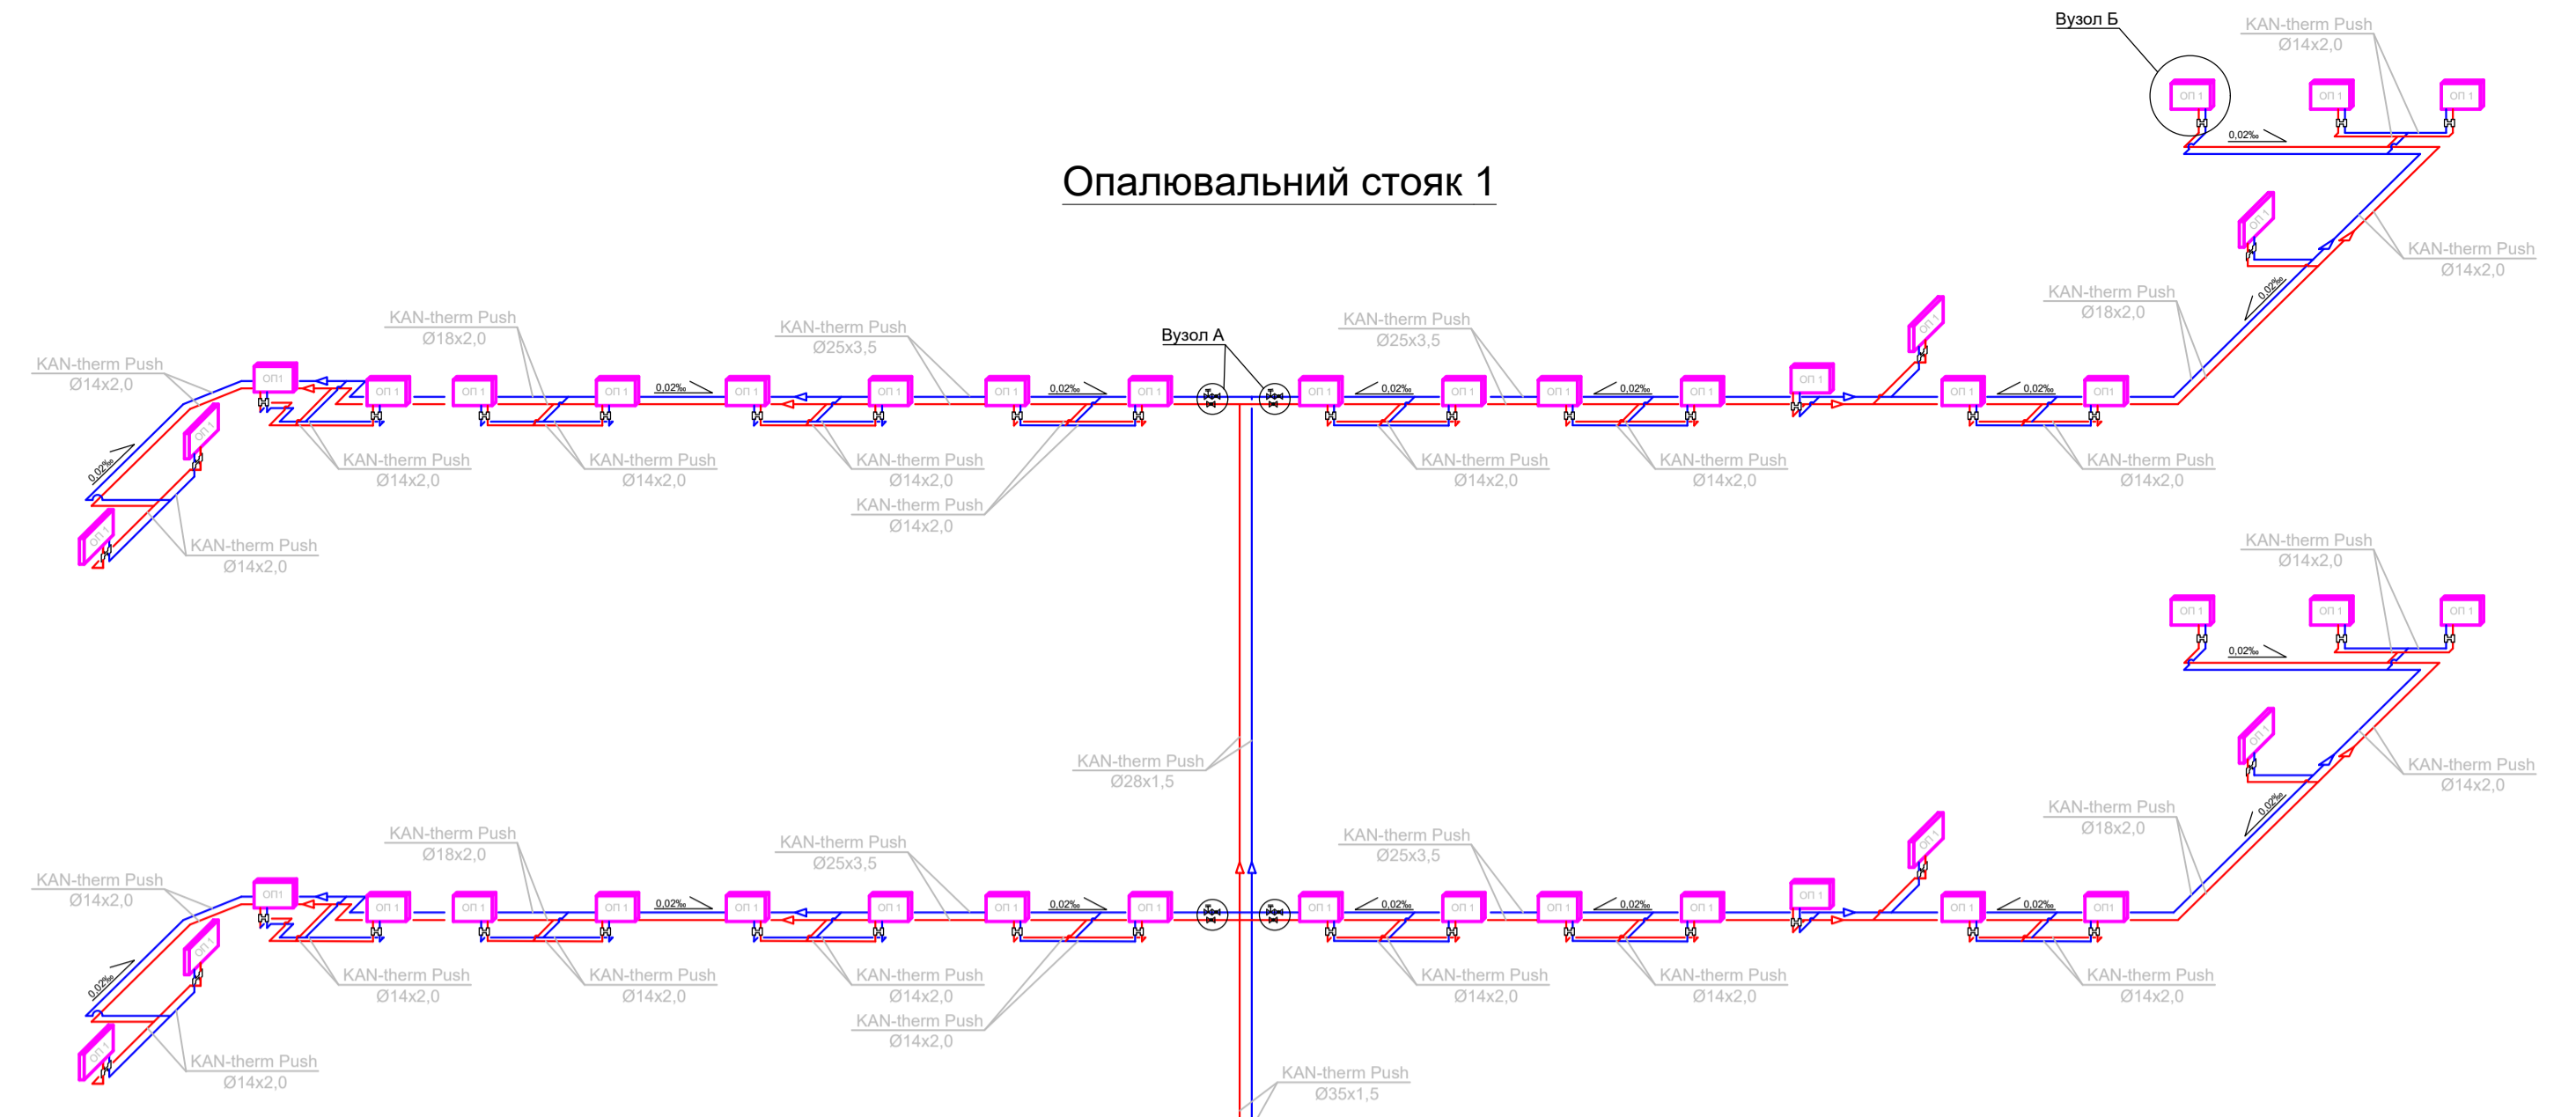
Вузол Б

KAN-therm Push
Ø14x2,0

оп 1
оп 1
оп 1

0,02‰

Опалювальний стояк 1

KAN-therm Push
Ø14x2,0

KAN-therm Push
Ø18x2,0

0,02‰

KAN-therm Push
Ø18x2,0

KAN-therm Push
Ø25x3,5

Вузол А

KAN-therm Push
Ø25x3,5

KAN-therm Push
Ø14x2,0

0,02‰
0,02‰
0,02‰
0,02‰
0,02‰
0,02‰

KAN-therm Push
Ø14x2,0

KAN-therm Push
Ø14x2,0

KAN-therm Push
Ø14x2,0

KAN-therm Push
Ø14x2,0

KAN-therm Push
Ø14x2,0

KAN-therm Push
Ø14x2,0

KAN-therm Push
Ø14x2,0

KAN-therm Push
Ø14x2,0

KAN-therm Push
Ø14x2,0

KAN-therm Push
Ø14x2,0

KAN-therm Push
Ø14x2,0

0,02‰

KAN-therm Push
Ø28x1,5

KAN-therm Push
Ø14x2,0

KAN-therm Push
Ø18x2,0

KAN-therm Push
Ø18x2,0

KAN-therm Push
Ø25x3,5

KAN-therm Push
Ø25x3,5

KAN-therm Push
Ø14x2,0

0,02‰
0,02‰
0,02‰
0,02‰
0,02‰
0,02‰

KAN-therm Push
Ø14x2,0

KAN-therm Push
Ø14x2,0

KAN-therm Push
Ø14x2,0

KAN-therm Push
Ø14x2,0

KAN-therm Push
Ø14x2,0

KAN-therm Push
Ø14x2,0

KAN-therm Push
Ø14x2,0

KAN-therm Push
Ø14x2,0

KAN-therm Push
Ø35x1,5